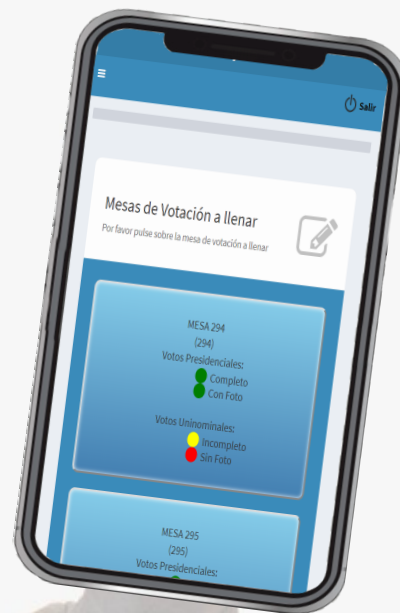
Salir

Mesas de Votación a llenar

Por favor pulse sobre la mesa de votación a llenar

MESA 294
(294)
Votos Presidenciales:
Completo
Con Foto

Votos Uninominales:
Incompleto
Sin Foto

MESA 295
(295)
Votos Presidenciales: